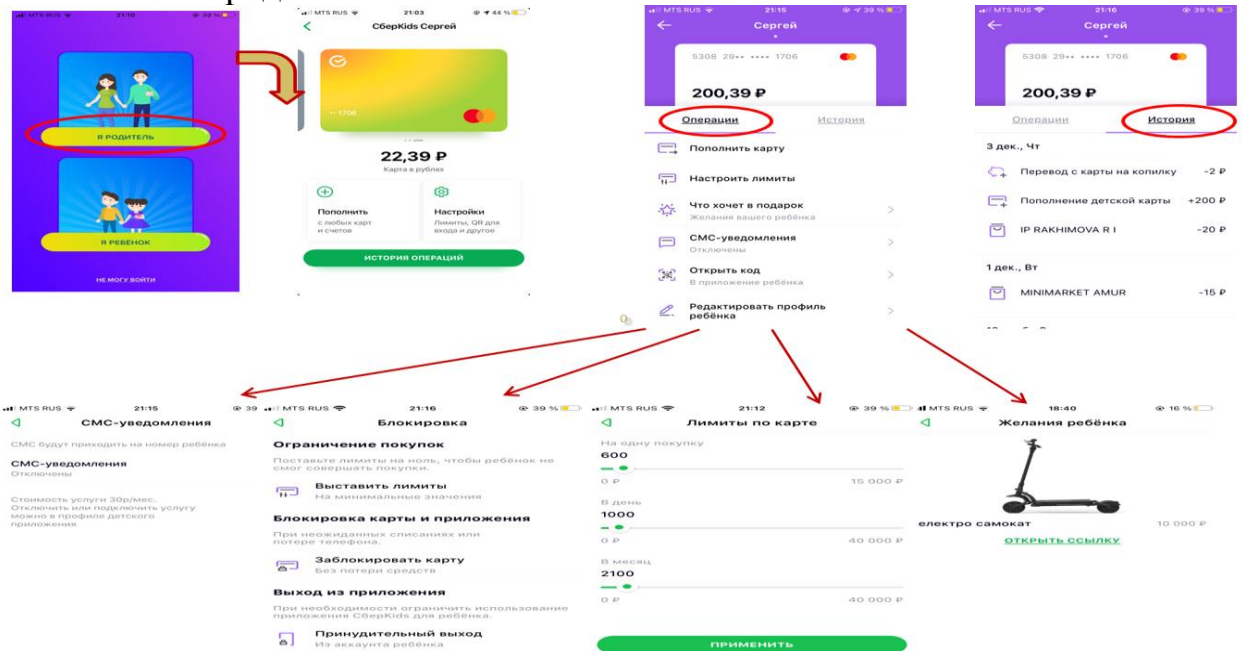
MTS RUS 21:10 39 %

Я РОДИТЕЛЬ

Я РЕБЕНОК

НЕ МОГУ ВОЙТИ

21:03 44 %

СберKids Сергей

•• 1706

22,39 ₽

Карта в рублях

Пополнить
с любых карт и счетов

Настройки
Лимиты, QR для входа и другое

ИСТОРИЯ ОПЕРАЦИЙ

MTS RUS 21:15 39 %

Сергей

5308 29•• •••• 1706

200,39 ₽

Операции

История

Пополнить карту

Настроить лимиты

Что хочет в подарок
Желания вашего ребёнка

СМС-уведомления
Отключены

Открыть код
В приложении ребёнка

Редактировать профиль ребёнка

MTS RUS 21:16 39 %

Сергей

5308 29•• •••• 1706

200,39 ₽

Операции

История

3 дек., Чт

Перевод с карты на копилку -2 ₽

Пополнение детской карты +200 ₽

IP RAKHIMOVA R I -20 ₽

1 дек., Вт

MINIMARKET AMUR -15 ₽

MTS RUS 21:15 39

СМС-уведомления

СМС будут приходить на номер ребёнка

СМС-уведомления
Отключены

Стоимость услуги 30р/мес. Отключить или подключить услугу можно в профиле детского приложения

MTS RUS 21:16 39 %

Блокировка

Ограничение покупок

Поставьте лимиты на ноль, чтобы ребёнок не смог совершать покупки.

Выставить лимиты
На минимальные значения

Блокировка карты и приложения

При неожиданных списаниях или потере телефона.

Заблокировать карту
Без потери средств

Выход из приложения

При необходимости ограничить использование приложения СберKids для ребёнка.

Принудительный выход
Из аккаунта ребёнка

MTS RUS 21:12 39 %

Лимиты по карте

На одну покупку
600
0 ₽ 15 000 ₽

В день
1000
0 ₽ 40 000 ₽

В месяц
2100
0 ₽ 40 000 ₽

ПРИМЕНИТЬ

MTS RUS 18:40 16 %

Желания ребёнка

електро самокат 10 000 ₽

ОТКРЫТЬ ССЫЛКУ